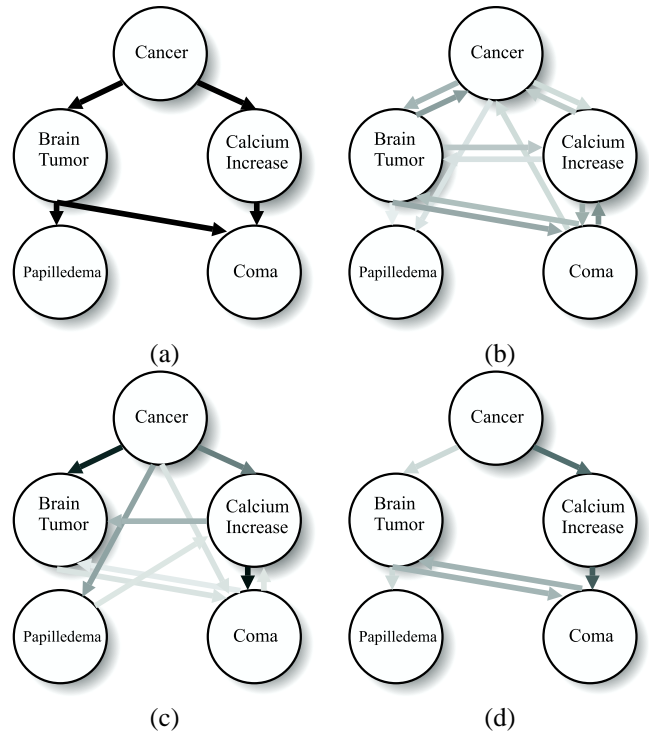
Cancer

Brain Tumor

Calcium Increase

Papilledema

Coma

(a)

Cancer

Brain Tumor

Calcium Increase

Papilledema

Coma

(b)

Cancer

Brain Tumor

Calcium Increase

Papilledema

Coma

(c)

Cancer

Brain Tumor

Calcium Increase

Papilledema

Coma

(d)